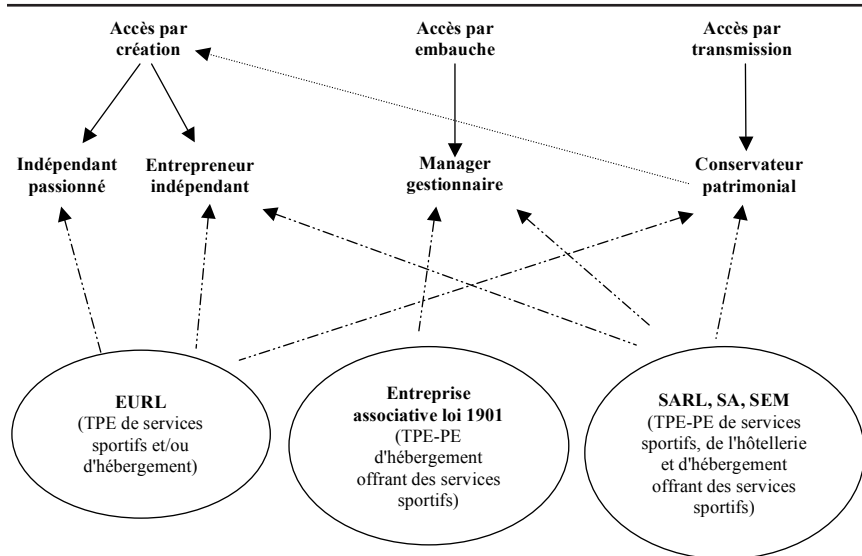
Accès par création

Accès par embauche

Accès par transmission

Indépendant passionné

Entrepreneur indépendant

Manager gestionnaire

Conservateur patrimonial

EURL
(TPE de services sportifs et/ou d'hébergement)

Entreprise associative loi 1901
(TPE-PE d'hébergement offrant des services sportifs)

SARL, SA, SEM
(TPE-PE de services sportifs, de l'hôtellerie et d'hébergement offrant des services sportifs)